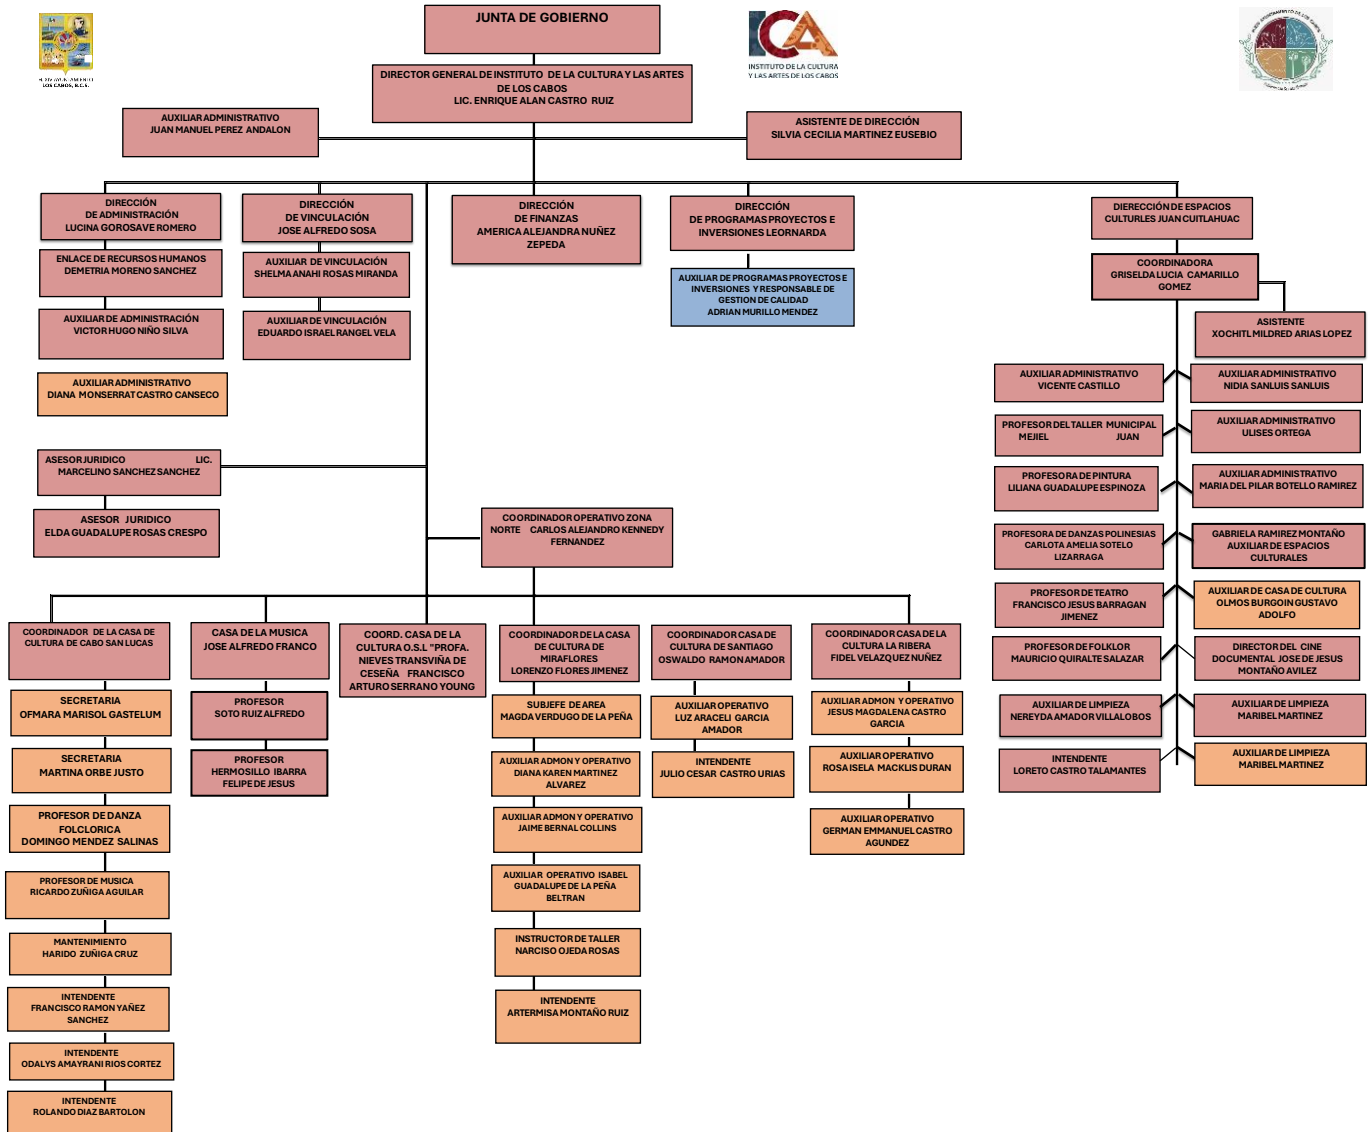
H. XIV AYUNTAMIENTO LOS CABOS, B.C.S.

JUNTA DE GOBIERNO

ICA INSTITUTO DE LA CULTURA Y LAS ARTES DE LOS CABOS

DIRECTOR GENERAL DE INSTITUTO DE LA CULTURA Y LAS ARTES DE LOS CABOS LIC. ENRIQUE ALAN CASTRO RUIZ

AUXILIAR ADMINISTRATIVO JUAN MANUEL PEREZ ANDALON

ASISTENTE DE DIRECCIÓN SILVIA CECILIA MARTINEZ EUSEBIO

DIRECCIÓN DE ADMINISTRACIÓN LUCINA GOROSAVE ROMERO

ENLACE DE RECURSOS HUMANOS DEMETRIA MORENO SANCHEZ

AUXILIAR DE ADMINISTRACIÓN VICTOR HUGO NIÑO SILVA

AUXILIAR ADMINISTRATIVO DIANA MONSERRAT CASTRO CANSECO

DIRECCIÓN DE VINCULACIÓN JOSE ALFREDO SOSA

AUXILIAR DE VINCULACIÓN SHELMA ANAHI ROSAS MIRANDA

AUXILIAR DE VINCULACIÓN EDUARDO ISRAEL RANGEL VELA

DIRECCIÓN DE FINANZAS AMERICA ALEJANDRA NUÑEZ ZEPEDA

DIRECCIÓN DE PROGRAMAS PROYECTOS E INVERSIONES LEORNARDA

AUXILIAR DE PROGRAMAS PROYECTOS E INVERSIONES Y RESPONSABLE DE GESTION DE CALIDAD ADRIAN MURILLO MENDEZ

DIERECCIÓN DE ESPACIOS CULTURLES JUAN CUITLAHUAC

COORDINADORA GRISELDA LUCIA CAMARILLO GOMEZ

ASISTENTE XOCHITL MILDRED ARIAS LOPEZ

AUXILIAR ADMINISTRATIVO VICENTE CASTILLO

AUXILIAR ADMINISTRATIVO NIDIA SANLUIS SANLUIS

PROFESOR DEL TALLER MUNICIPAL MEJIEL JUAN

AUXILIAR ADMINISTRATIVO ULISES ORTEGA

PROFESORA DE PINTURA LILIANA GUADALUPE ESPINOZA

AUXILIAR ADMINISTRATIVO MARIA DEL PILAR BOTELLO RAMIREZ

PROFESORA DE DANZAS POLINESIAS CARLOTA AMELIA SOTELO LIZARRAGA

GABRIELA RAMIREZ MONTAÑO AUXILIAR DE ESPACIOS CULTURALES

PROFESOR DE TEATRO FRANCISCO JESUS BARRAGAN JIMENEZ

AUXILIAR DE CASA DE CULTURA OLMOS BURGOIN GUSTAVO ADOLFO

PROFESOR DE FOLKLOR MAURICIO QUIRALTE SALAZAR

DIRECTOR DEL CINE DOCUMENTAL JOSE DE JESUS MONTAÑO AVILEZ

AUXILIAR DE LIMPIEZA NEREYDA AMADOR VILLALOBOS

AUXILIAR DE LIMPIEZA MARIBEL MARTINEZ

INTENDENTE LORETO CASTRO TALAMANTES

AUXILIAR DE LIMPIEZA MARIBEL MARTINEZ

ASESOR JURIDICO LIC. MARCELINO SANCHEZ SANCHEZ

ASESOR JURIDICO ELDA GUADALUPE ROSAS CRESPO

COORDINADOR OPERATIVO ZONA NORTE CARLOS ALEJANDRO KENNEDY FERNANDEZ

COORDINADOR DE LA CASA DE CULTURA DE CABO SAN LUCAS

SECRETARIA OFMARA MARISOL GASTELUM

SECRETARIA MARTINA ORBE JUSTO

PROFESOR DE DANZA FOLCLORICA DOMINGO MENDEZ SALINAS

PROFESOR DE MUSICA RICARDO ZUÑIGA AGUILAR

MANTENIMIENTO HARIDO ZUÑIGA CRUZ

INTENDENTE FRANCISCO RAMON YAÑEZ SANCHEZ

INTENDENTE ODALYS AMAYRANI RIOS CORTEZ

INTENDENTE ROLANDO DIAZ BARTOLON

CASA DE LA MUSICA JOSE ALFREDO FRANCO

PROFESOR SOTO RUIZ ALFREDO

PROFESOR HERMOSILLO IBARRA FELIPE DE JESUS

COORD. CASA DE LA CULTURA O.S.L "PROFA. NIEVES TRANSVIÑA DE CESEÑA FRANCISCO ARTURO SERRANO YOUNG

COORDINADOR DE LA CASA DE CULTURA DE MIRAFLORES LORENZO FLORES JIMENEZ

SUBJEFE DE AREA MAGDA VERDUGO DE LA PEÑA

AUXILIAR ADMON Y OPERATIVO DIANA KAREN MARTINEZ ALVAREZ

AUXILIAR ADMON Y OPERATIVO JAIME BERNAL COLLINS

AUXILIAR OPERATIVO ISABEL GUADALUPE DE LA PEÑA BELTRAN

INSTRUCTOR DE TALLER NARCISO OJEDA ROSAS

INTENDENTE ARTERMISA MONTAÑO RUIZ

COORDINADOR CASA DE CULTURA DE SANTIAGO OSWALDO RAMON AMADOR

AUXILIAR OPERATIVO LUZ ARACELI GARCIA AMADOR

INTENDENTE JULIO CESAR CASTRO URIAS

COORDINADOR CASA DE LA CULTURA LA RIBERA FIDEL VELAZQUEZ NUÑEZ

AUXILIAR ADMON Y OPERATIVO JESUS MAGDALENA CASTRO GARCIA

AUXILIAR OPERATIVO ROSA ISELA MACKLIS DURAN

AUXILIAR OPERATIVO GERMAN EMMANUEL CASTRO AGUNDEZ